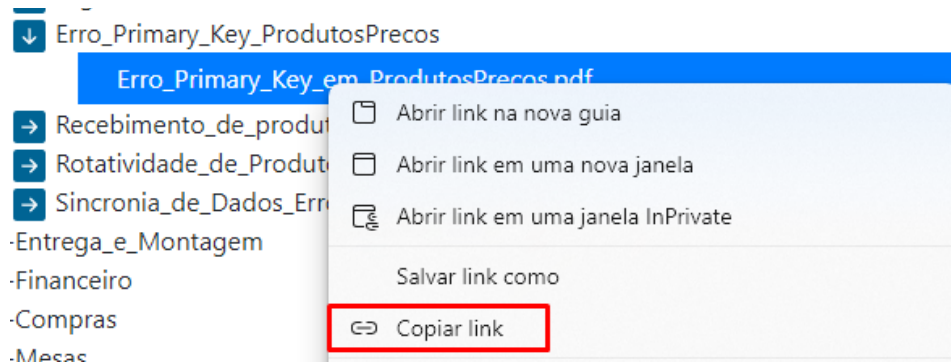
Erro_Primary_Key_ProdutosPrecos
Erro_Primary_Key_em_ProdutosPrecos.pdf
Recebimento_de_produt
Rotatividade_de_Produt
Sincronia_de_Dados_Erro
-Entrega_e_Montagem
-Financeiro
-Compras
-Mesas

Abrir link na nova guia
Abrir link em uma nova janela
Abrir link em uma janela InPrivate
Salvar link como
Copiar link